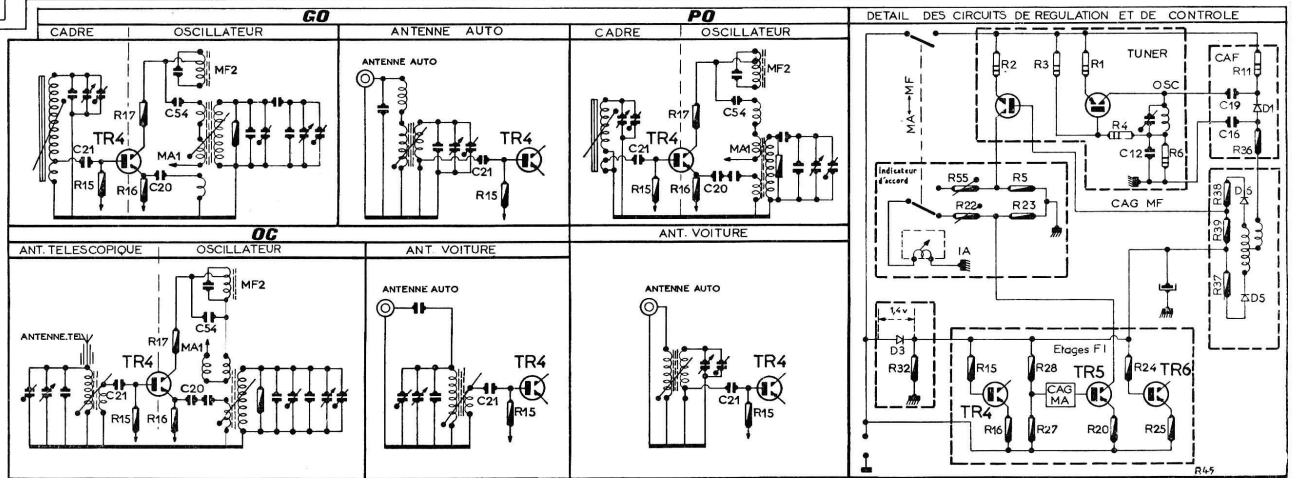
GO

CADRE | OSCILLATEUR

MF2
R17
C54
TR4
C21
MA1
R15
R16
C20

ANTENNE AUTO

ANTENNE AUTO
TR4
C21
R15

PO

CADRE | OSCILLATEUR

MF2
R17
C54
TR4
C21
MA1
R15
R16
C20

OC

ANT. TELESCOPIQUE | OSCILLATEUR

ANTENNE.TEL
MF2
R17
C54
MA1
TR4
C21
C20
R15
R16

ANT. VOITURE

ANTENNE AUTO
TR4
C21
R15

ANT. VOITURE

ANTENNE AUTO
TR4
C21
R15

DETAIL DES CIRCUITS DE REGULATION ET DE CONTROLE

MA — MF
TUNER
R2
R3
R1
OSC
R4
C12
R6
CAF
R11
C19
D1
C16
R36
Indicateur d'accord
R55
R5
R22
R23
IA
CAG MF
R38
D 6
R39
R37
D5
1,4 v
D3
R32
Etages F I
R15
R28
R24
TR6
CAG MA
TR5
TR4
R16
R27
R20
R25
R45